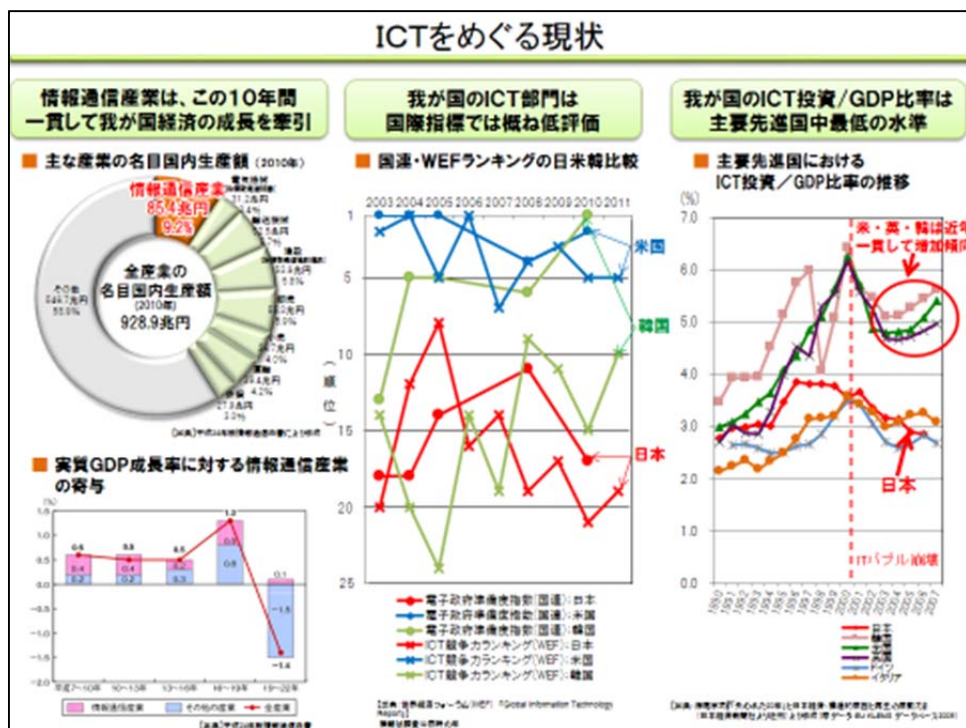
ICTをめぐる現状

情報通信産業は、この10年間一貫して我が国経済の成長を牽引

■ 主な産業の名目国内生産額（2010年）

情報通信産業
85.4兆円
9.2%

全産業の
名目国内生産額
(2010年)
928.9兆円

その他
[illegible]
55.0%

■ 実質GDP成長率に対する情報通信産業の寄与

(%)
1.5
1.0
0.5
0.0
-0.5
-1.0
-1.5
-2.0

0.6 0.4 0.2
0.5 0.4 0.2
0.5 0.3
1.2 0.5
0.1 -1.5 -1.4

平成7~10年 10~13年 13~16年 16~19年 19~22年

情報通信産業 その他の産業 全産業

我が国のICT部門は国際指標では概ね低評価

■ 国連・WEFランキングの日米韓比較

2003 2004 2005 2006 2007 2008 2009 2010 2011

1
5
10
15
20
25

順位

米国
韓国
日本

電子政府準備度指数(国連):日本
電子政府準備度指数(国連):米国
電子政府準備度指数(国連):韓国
ICT競争力ランキング(WEF):日本
ICT競争力ランキング(WEF):米国
ICT競争力ランキング(WEF):韓国

我が国のICT投資/GDP比率は主要先進国中最低の水準

■ 主要先進国における
ICT投資／GDP比率の推移

(%)
7.0
6.0
5.0
4.0
3.0
2.0
1.0
0.0

米・英・韓は近年
一貫して増加傾向

日本

ITバブル崩壊

日本
米国
英国
韓国
ドイツ
イタリア